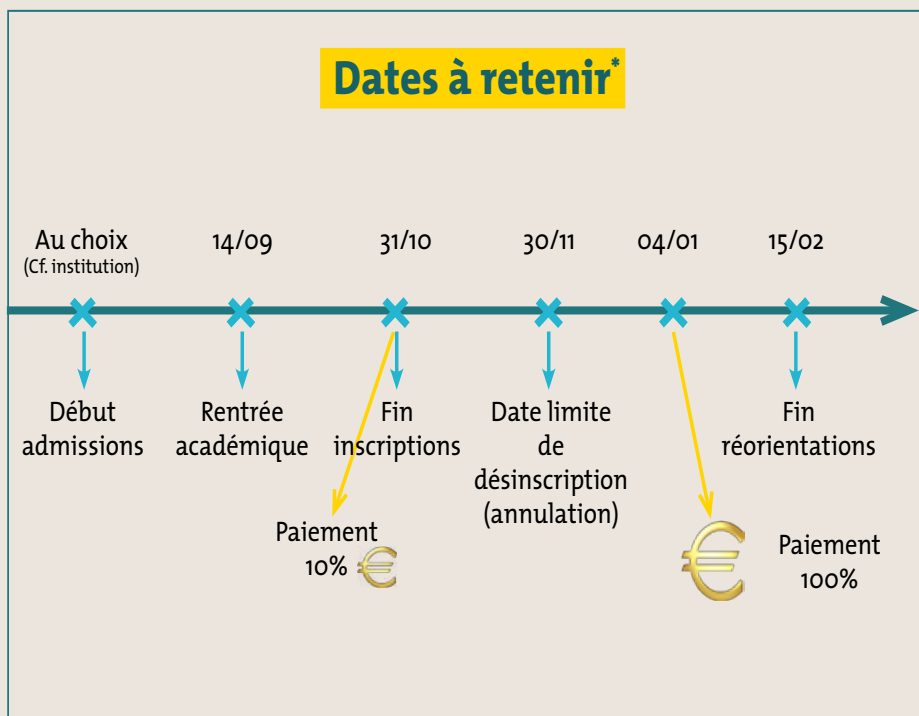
Dates à retenir*

Au choix
(Cf. institution)

14/09

31/10

30/11

04/01

15/02

Début admissions

Rentrée académique

Fin inscriptions

Date limite de désinscription (annulation)

Fin réorientations

Paiement 10%

Paiement 100%